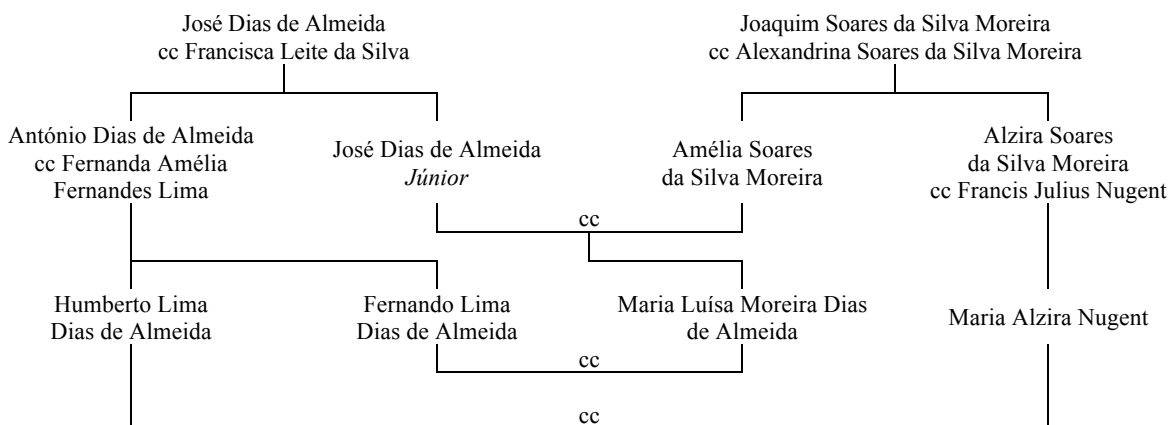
José Dias de Almeida
cc Francisca Leite da Silva

Joaquim Soares da Silva Moreira
cc Alexandrina Soares da Silva Moreira

António Dias de Almeida
cc Fernanda Amélia
Fernandes Lima

José Dias de Almeida
*Júnior*

Amélia Soares
da Silva Moreira

Alzira Soares
da Silva Moreira
cc Francis Julius Nugent

cc

Humberto Lima
Dias de Almeida

Fernando Lima
Dias de Almeida

Maria Luísa Moreira Dias
de Almeida

Maria Alzira Nugent

cc

cc